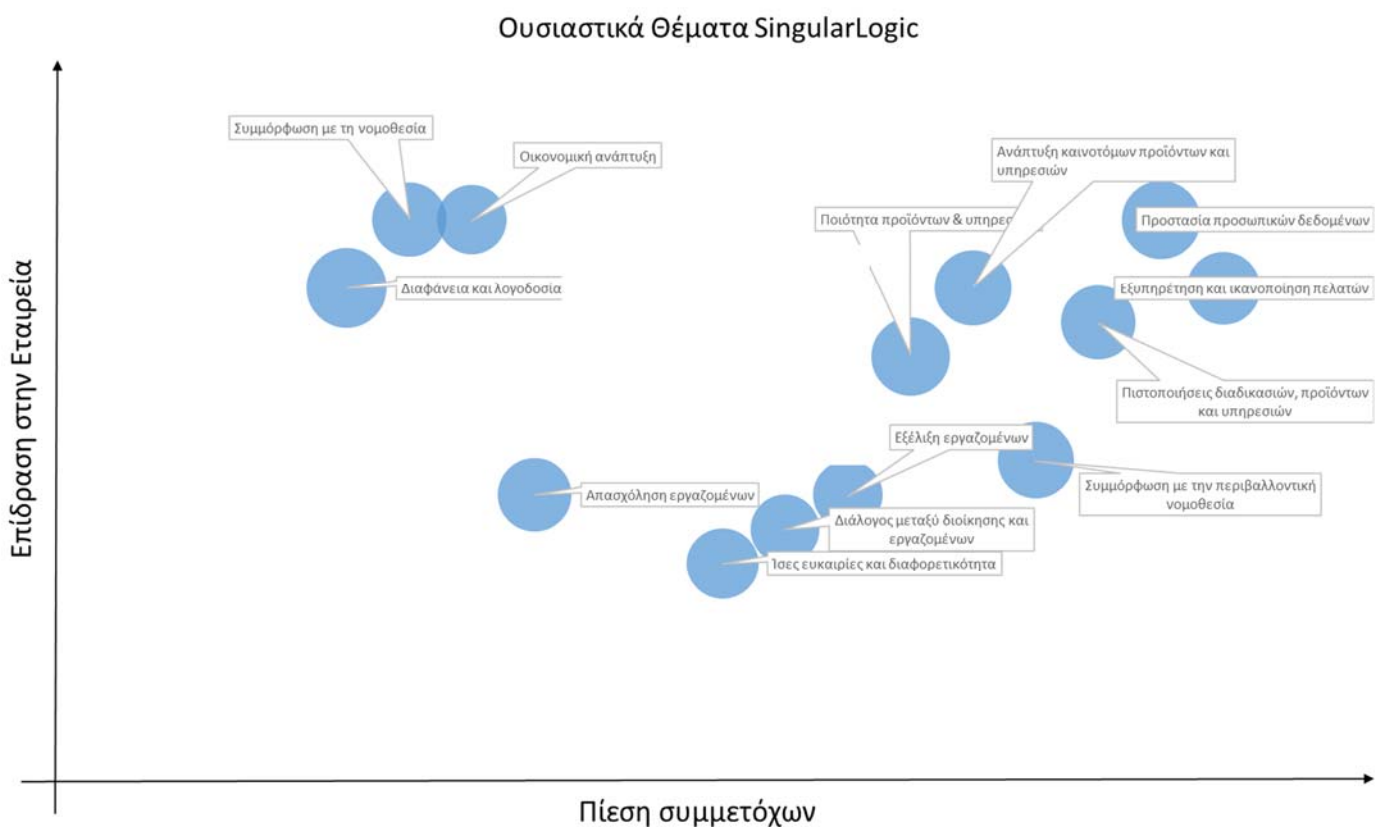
Ουσιαστικά Θέματα SingularLogic

Επίδραση στην Εταιρεία

Συμμόρφωση με τη νομοθεσία

Οικονομική ανάπτυξη

Διαφάνεια και λογοδοσία

Ανάπτυξη καινοτόμων προϊόντων και υπηρεσιών

Ποιότητα προϊόντων & υπηρεσ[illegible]

Προστασία προσωπικών δεδομένων

Εξυπηρέτηση και ικανοποίηση πελατών

Πιστοποιήσεις διαδικασιών, προϊόντων και υπηρεσιών

Εξέλιξη εργαζομένων

Συμμόρφωση με την περιβαλλοντική νομοθεσία

Απασχόληση εργαζομένων

Διάλογος μεταξύ διοίκησης και εργαζομένων

Ίσες ευκαιρίες και διαφορετικότητα

Πίεση συμμετόχων